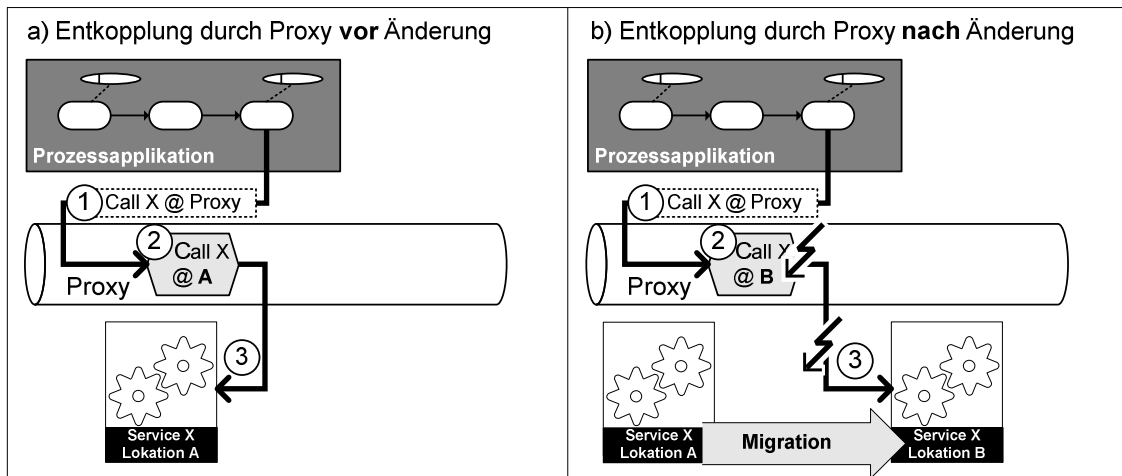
a) Entkopplung durch Proxy **vor** Änderung

Prozessapplikation

1 Call X @ Proxy

2 Call X @ **A**

Proxy

3

Service X Lokation A

b) Entkopplung durch Proxy **nach** Änderung

Prozessapplikation

1 Call X @ Proxy

2 Call X @ **B**

Proxy

3

Service X Lokation A

Migration

Service X Lokation B